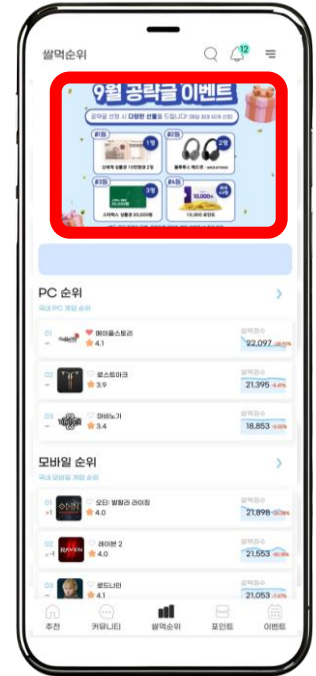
쌀먹순위

12

9월 공략글 이벤트

공략글 선정 시 다양한 선물을 드립니다!

#1등 1등 신세계 상품권 10만원권 3장

#2등 2등 블루투스 헤드폰

#3등 3등 스타벅스 상품권 20,000원

#4등 4등 10,000원

PC 순위

국내 PC 게임 순위

01 메이플스토리 4.1 22,097

02 로스트아크 3.9 21,395

03 마비노기 3.4 18,853

모바일 순위

국내 모바일 게임 순위

01 오딘: 발할라 라이징 4.0 21,898

02 레이븐 2 4.0 21,553

03 로드나인 4.1 21,053

추천 커뮤니티 쌀먹순위 포인트 이벤트